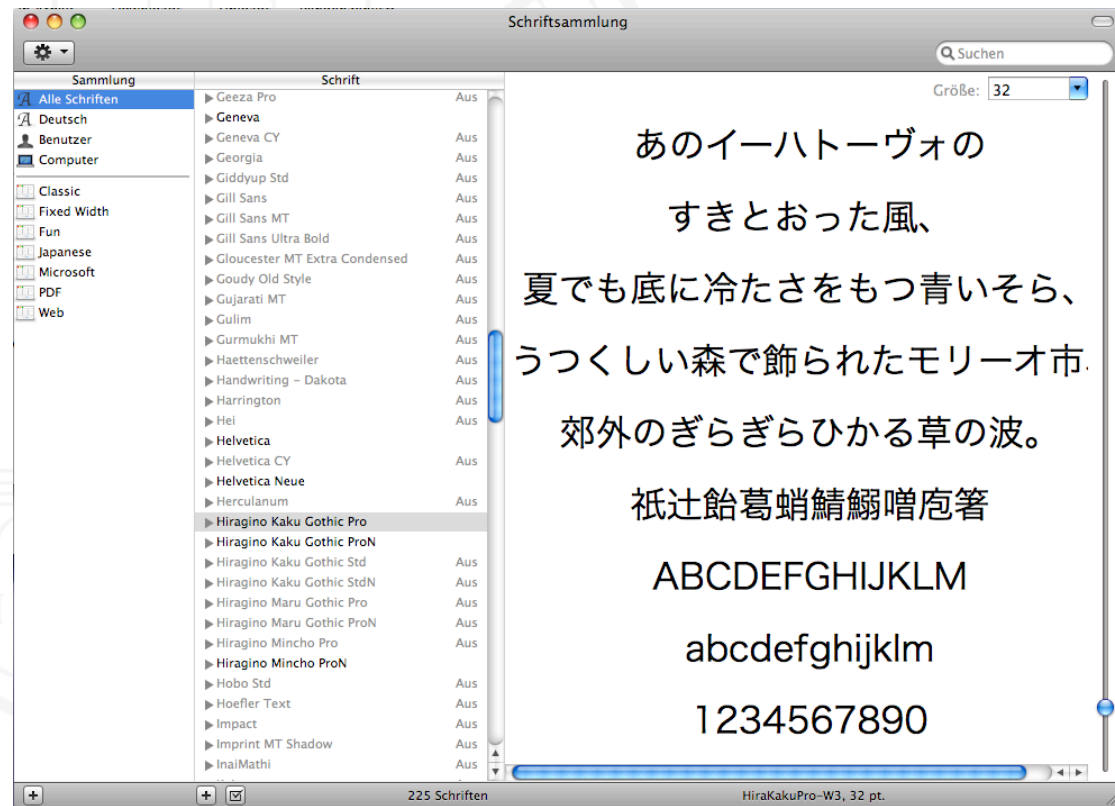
Schriftsammlung

Suchen

Sammlung

Alle Schriften
Deutsch
Benutzer
Computer
Classic
Fixed Width
Fun
Japanese
Microsoft
PDF
Web

Schrift

| | |
|---|---|
| Geeza Pro | Aus |
| Geneva | |
| Geneva CY | Aus |
| Georgia | Aus |
| Giddyup Std | Aus |
| Gill Sans | Aus |
| Gill Sans MT | Aus |
| Gill Sans Ultra Bold | Aus |
| Gloucester MT Extra Condensed | Aus |
| Goudy Old Style | Aus |
| Gujarati MT | Aus |
| Gulim | Aus |
| Gurmukhi MT | Aus |
| Haettenschweiler | Aus |
| Handwriting – Dakota | Aus |
| Harrington | Aus |
| Hei | Aus |
| Helvetica | |
| Helvetica CY | Aus |
| Helvetica Neue | |
| Herculanum | Aus |
| Hiragino Kaku Gothic Pro | |
| Hiragino Kaku Gothic ProN | |
| Hiragino Kaku Gothic Std | Aus |
| Hiragino Kaku Gothic StdN | Aus |
| Hiragino Maru Gothic Pro | Aus |
| Hiragino Maru Gothic ProN | Aus |
| Hiragino Mincho Pro | Aus |
| Hiragino Mincho ProN | |
| Hobo Std | Aus |
| Hoefler Text | Aus |
| Impact | Aus |
| Imprint MT Shadow | Aus |
| InaiMathi | Aus |

Größe: 32

あのイーハトーヴォの

すきとおった風、

夏でも底に冷たさをもつ青いそら、

うつくしい森で飾られたモリーオ市

郊外のぎらぎらひかる草の波。

祇辻飴葛蛸鯖鰯噌庖箸

ABCDEFGHIJKLM

abcdefghijklm

1234567890

225 Schriften

HiraKakuPro-W3, 32 pt.